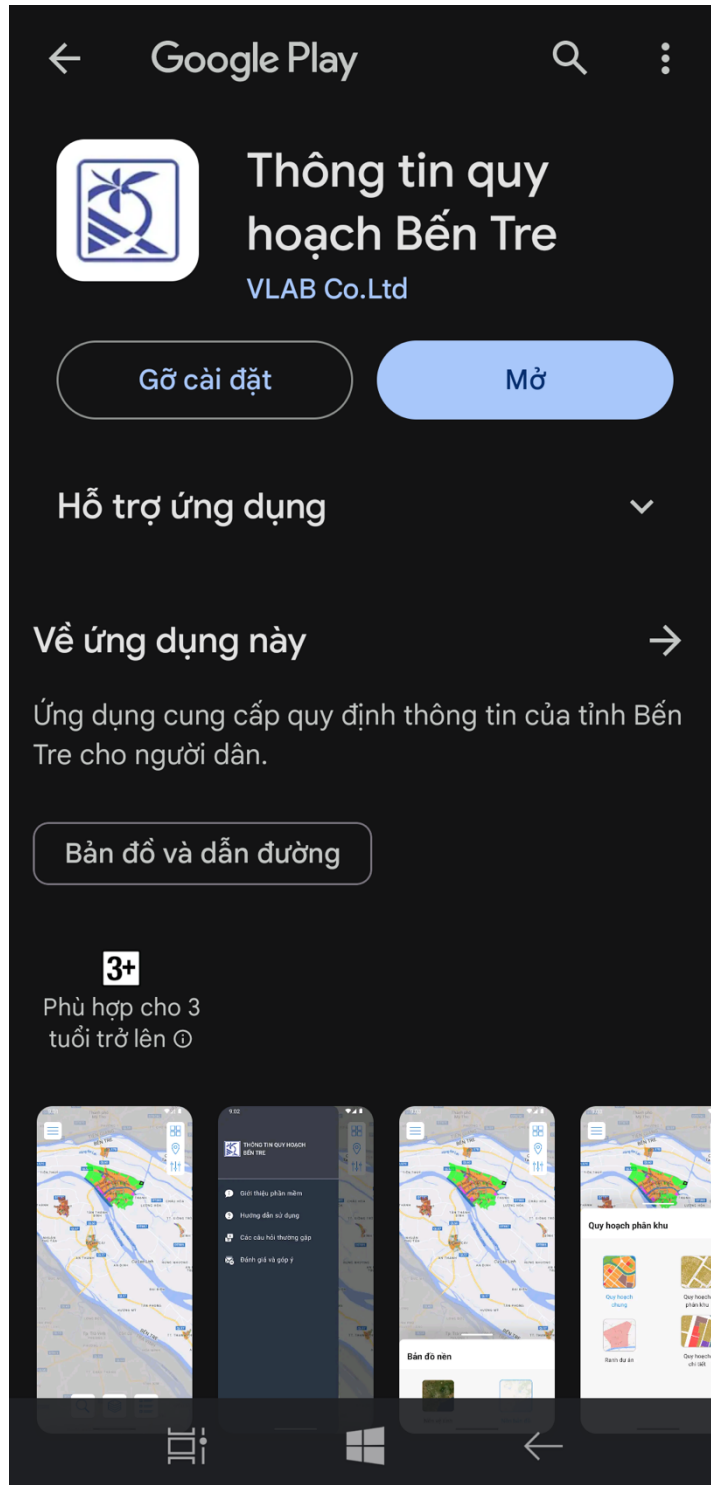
Google Play

Thông tin quy hoạch Bến Tre
VLAB Co.Ltd

Gỡ cài đặt
Mở

Hỗ trợ ứng dụng

Về ứng dụng này

Ứng dụng cung cấp quy định thông tin của tỉnh Bến Tre cho người dân.

Bản đồ và dẫn đường

3+
Phù hợp cho 3 tuổi trở lên

THÔNG TIN QUY HOẠCH BẾN TRE
Giới thiệu phần mềm
Hướng dẫn sử dụng
Các câu hỏi thường gặp
Đánh giá và góp ý

Bản đồ nền

Quy hoạch phân khu
Quy hoạch chung
Quy hoạch phân khu
Ranh dự án
Quy hoạch chi tiết